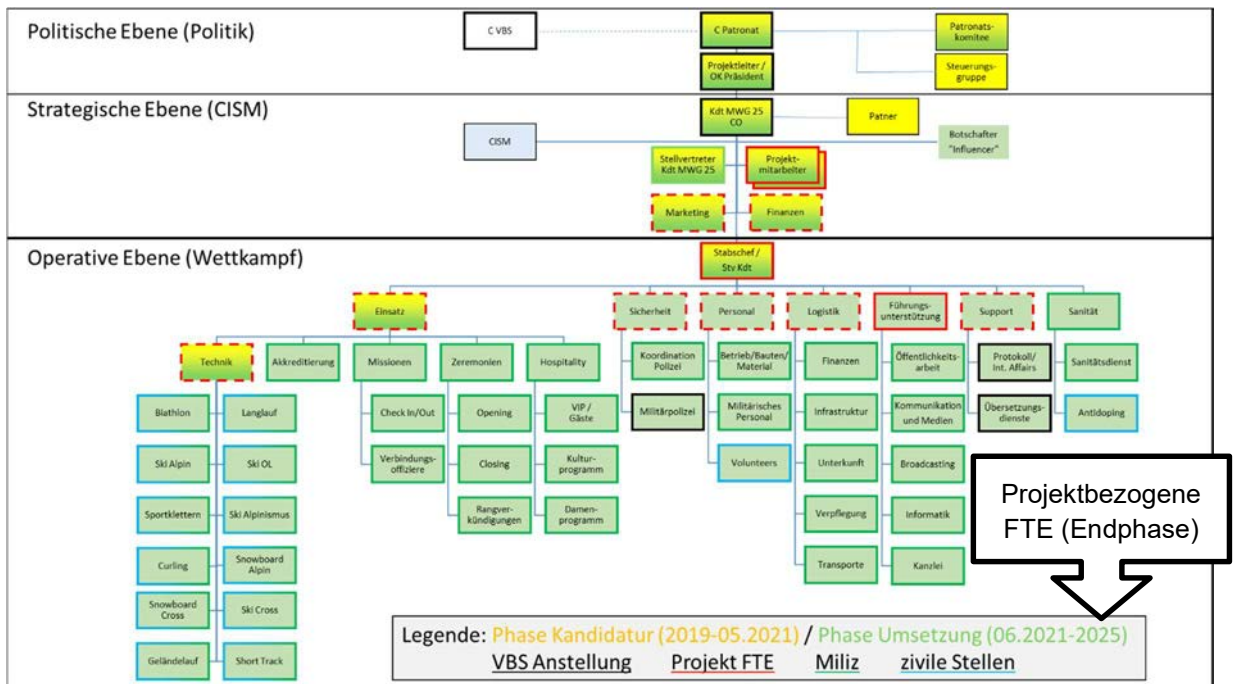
Politische Ebene (Politik)

C VBS

C Patronat

Patronatskomitee

Projektleiter / OK Präsident

Steuerungsgruppe

Strategische Ebene (CISM)

Kdt MWG 25 CO

Patner

CISM

Botschafter "Influencer"

Stellvertreter Kdt MWG 25

Projektmitarbeiter

Marketing

Finanzen

Operative Ebene (Wettkampf)

Stabschef / Stv Kdt

Einsatz

Sicherheit

Personal

Logistik

Führungsunterstützung

Support

Sanität

Technik

Akkreditierung

Missionen

Zeremonien

Hospitality

Koordination Polizei

Betrieb/Bauten/ Material

Finanzen

Öffentlichkeitsarbeit

Protokoll/ Int. Affairs

Sanitätsdienst

Biathlon

Langlauf

Check In/Out

Opening

VIP / Gäste

Militärpolizei

Militärisches Personal

Infrastruktur

Kommunikation und Medien

Übersetzungsdienste

Antidoping

Ski Alpin

Ski OL

Verbindungsoffiziere

Closing

Kulturprogramm

Volunteers

Unterkunft

Broadcasting

Projektbezogene FTE (Endphase)

Sportklettern

Ski Alpinismus

Rangverkündigungen

Damenprogramm

Verpflegung

Informatik

Curling

Snowboard Alpin

Transporte

Kanzlei

Snowboard Cross

Ski Cross

Geländelauf

Short Track

Legende: Phase Kandidatur (2019-05.2021) / Phase Umsetzung (06.2021-2025)

VBS Anstellung   Projekt FTE   Miliz   zivile Stellen